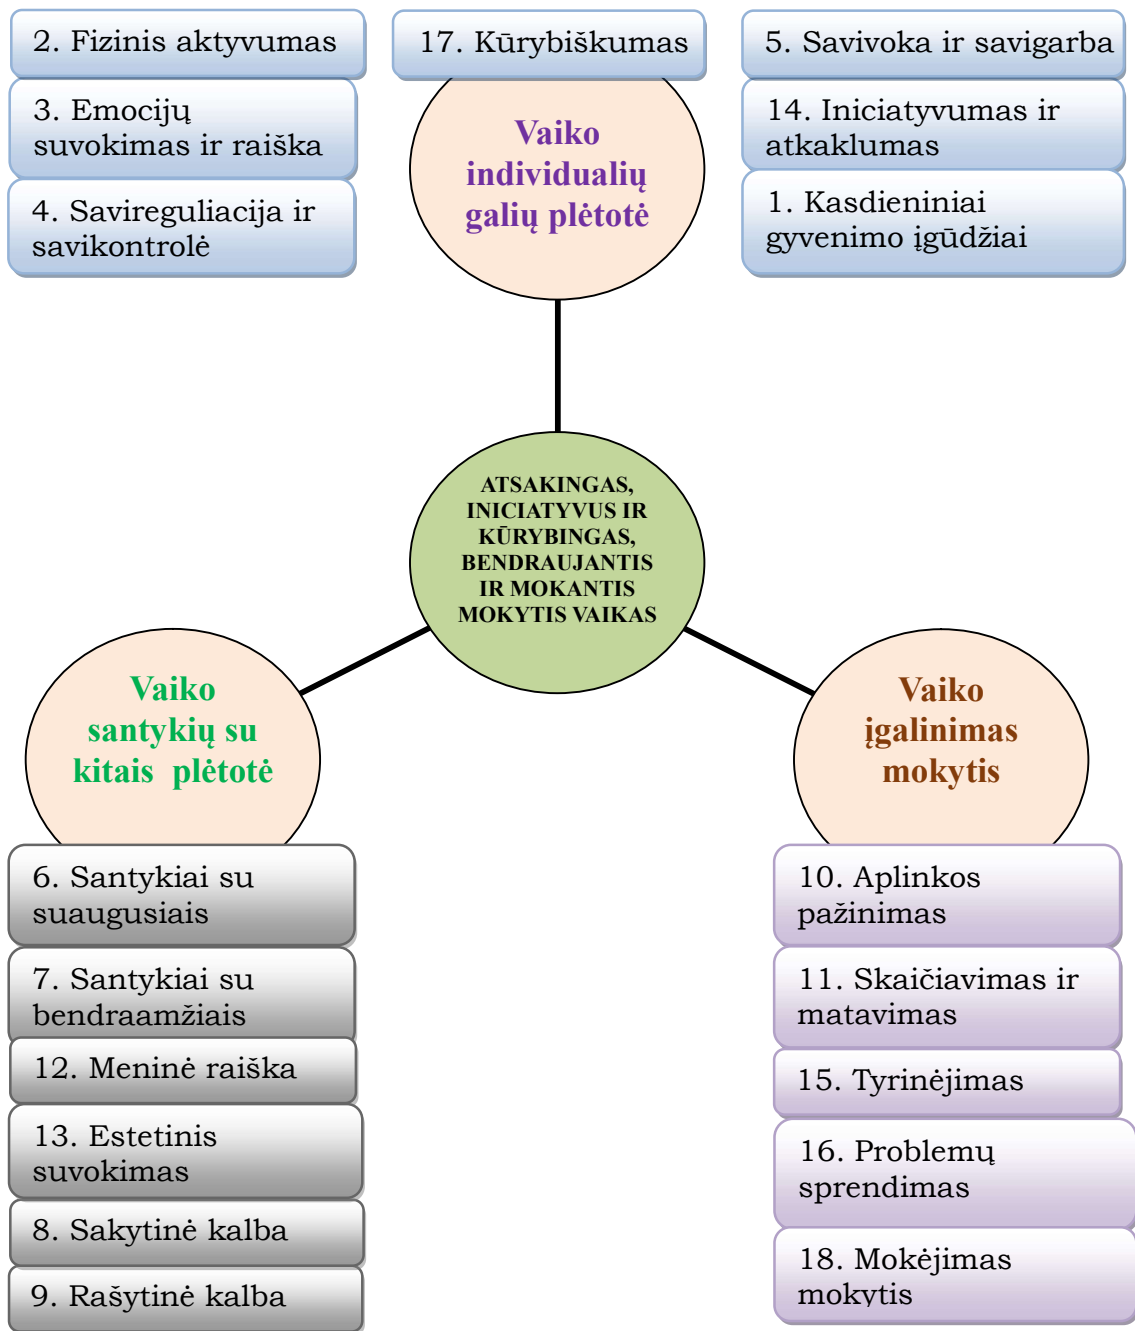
2. Fizinis aktyvumas

3. Emocijų suvokimas ir raiška

4. Savireguliacija ir savikontrolė

17. Kūrybiškumas

Vaiko individualių galių plėtotė

5. Savivoka ir savigarba

14. Iniciatyvumas ir atkaklumas

1. Kasdieniniai gyvenimo įgūdžiai

ATSAKINGAS, INICIATYVUS IR KŪRYBINGAS, BENDRAUJANTIS IR MOKANTIS MOKYTIS VAIKAS

Vaiko santykių su kitais plėtotė

Vaiko įgalinimas mokytis

6. Santykiai su suaugusiais

7. Santykiai su bendraamžiais

12. Meninė raiška

13. Estetinis suvokimas

8. Sakytinė kalba

9. Rašytinė kalba

10. Aplinkos pažinimas

11. Skaičiavimas ir matavimas

15. Tyrinėjimas

16. Problemų sprendimas

18. Mokėjimas mokytis